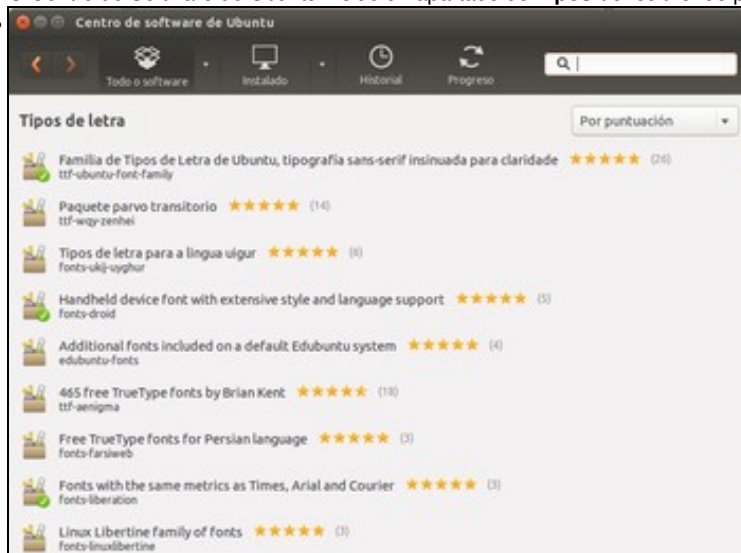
Centro de software de Ubuntu

Todo o software

Instalado

Historial

Progreso

Tipos de letra

Por puntuación

Familia de Tipos de Letra de Ubuntu, tipografía sans-serif insinuada para claridade ★★★★★ (26)
ttf-ubuntu-font-family

Paquete parvo transitorio ★★★★★ (14)
ttf-wqy-zenhei

Tipos de letra para a lingua uigur ★★★★★ (6)
fonts-ukij-uyghur

Handheld device font with extensive style and language support ★★★★★ (5)
fonts-droid

Additional fonts included on a default Edubuntu system ★★★★★ (4)
edubuntu-fonts

465 free TrueType fonts by Brian Kent ★★★★★ (18)
ttf-aenigma

Free TrueType fonts for Persian language ★★★★★ (3)
fonts-farsiweb

Fonts with the same metrics as Times, Arial and Courier ★★★★★ (3)
fonts-liberation

Linux Libertine family of fonts ★★★★★ (3)
fonts-linuxlibertine